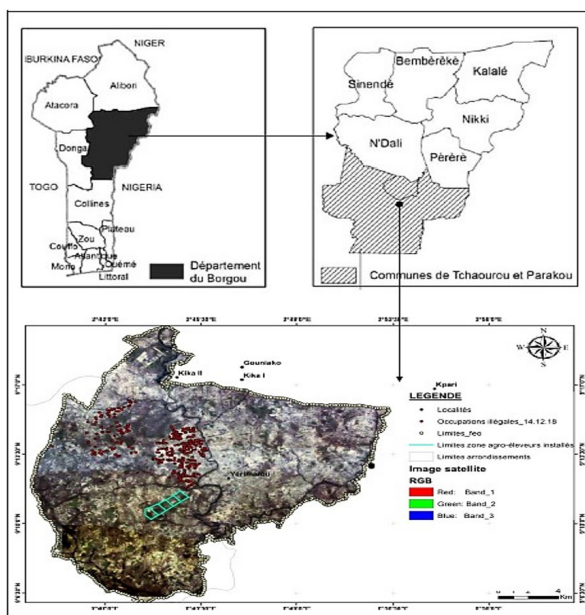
NIGER
BURKINA FASO
Alibori
Atacora
Donga
TOGO
NIGERIA
Collines
Plateau
Zou
Couffo
Atlantique
Ouémé
Mono
Littoral
Département du Borgou

Bembèrèkè
Kalalé
Sinendé
Nikki
N'Dali
Pèrèrè
Communes de Tchaourou et Parakou

2°42'0"E
2°45'30"E
2°49'0"E
2°52'30"E
2°56'0"E

N
W
E
S

Gounlako
Kika II
Kika I
Kpari
Yérimarou

LEGENDE
Localités
Occupations illégales_14.12.18
Limites_feo
Limites zone agro-éleveurs installés
Limites arrondissements
Image satellite
RGB
Red: Band_1
Green: Band_2
Blue: Band_3

0 2 4 Km